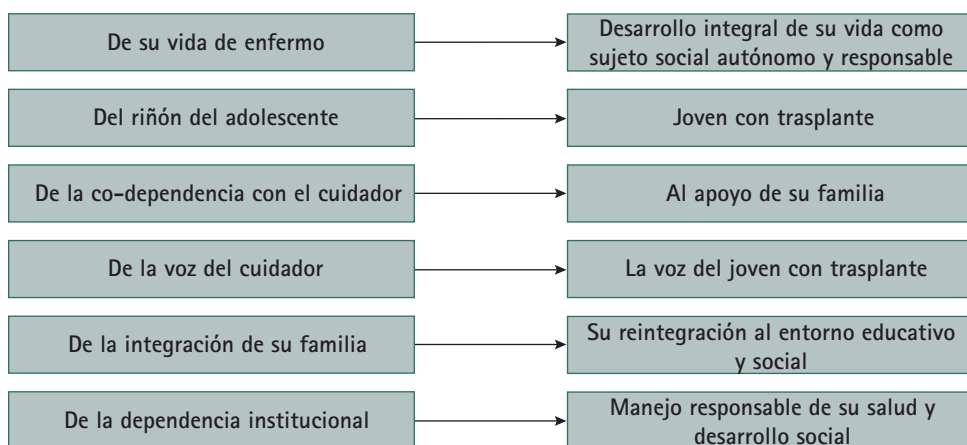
De su vida de enfermo

Desarrollo integral de su vida como sujeto social autónomo y responsable

Del riñón del adolescente

Joven con trasplante

De la co-dependencia con el cuidador

Al apoyo de su familia

De la voz del cuidador

La voz del joven con trasplante

De la integración de su familia

Su reintegración al entorno educativo y social

De la dependencia institucional

Manejo responsable de su salud y desarrollo social